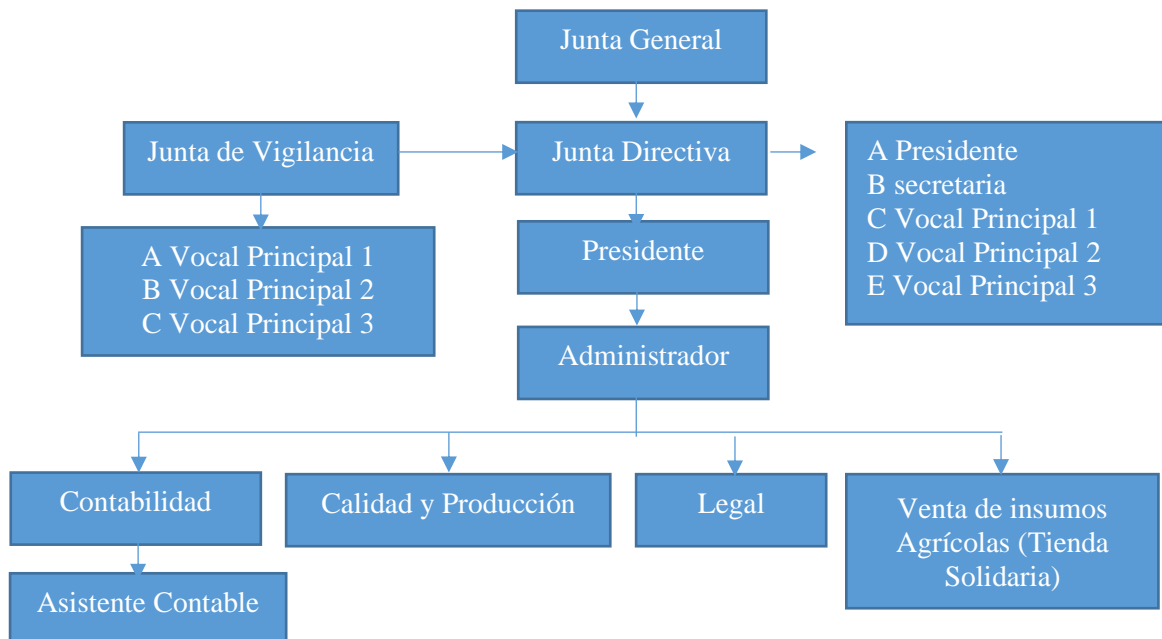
Junta General

Junta de Vigilancia

Junta Directiva

A Presidente
B secretaria
C Vocal Principal 1
D Vocal Principal 2
E Vocal Principal 3

A Vocal Principal 1
B Vocal Principal 2
C Vocal Principal 3

Presidente

Administrador

Contabilidad

Calidad y Producción

Legal

Venta de insumos Agrícolas (Tienda Solidaria)

Asistente Contable